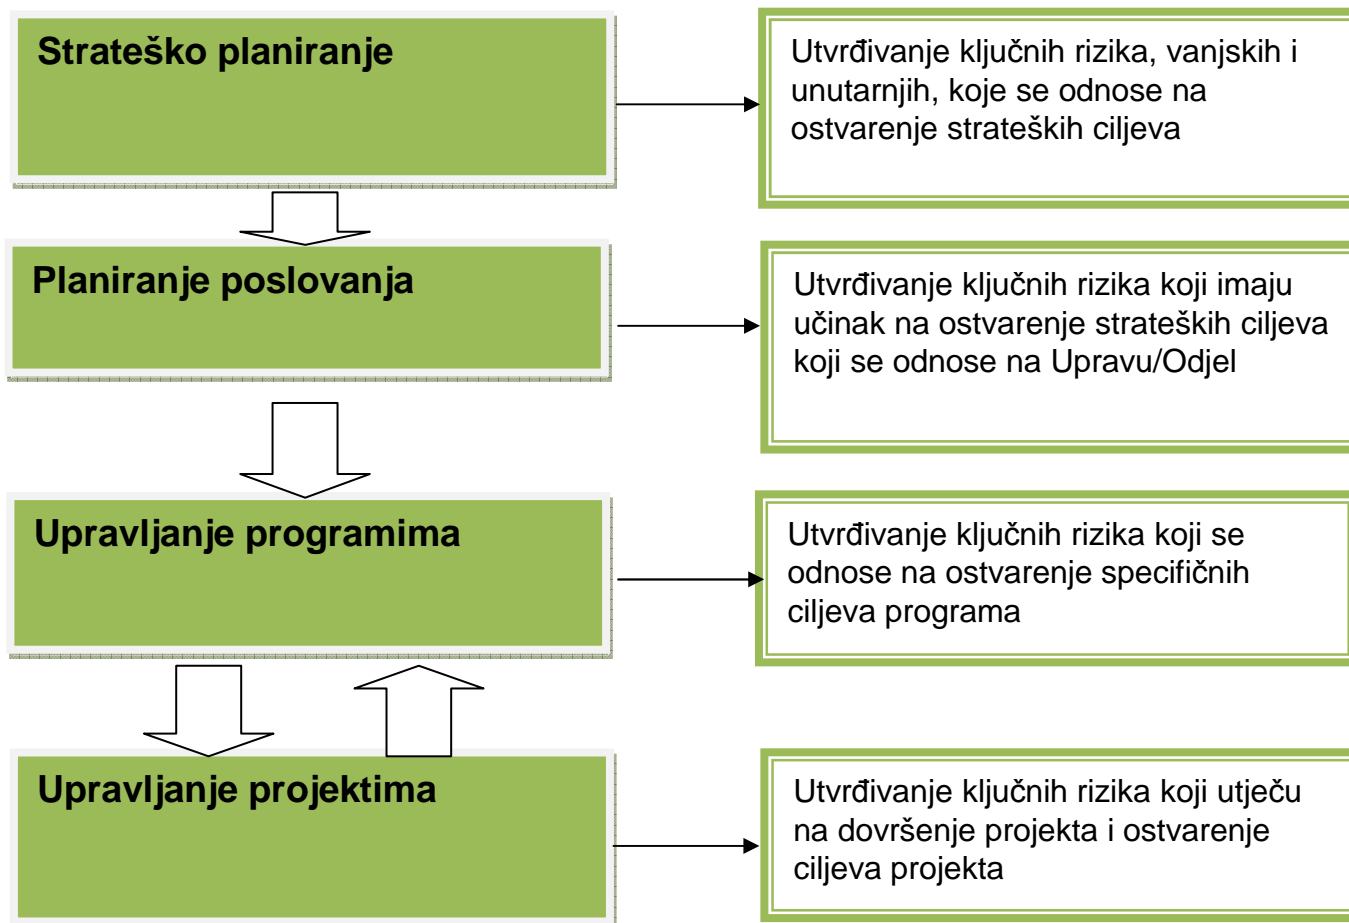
Strateško planiranje

Utvrđivanje ključnih rizika, vanjskih i unutarnjih, koje se odnose na ostvarenje strateških ciljeva

Planiranje poslovanja

Utvrđivanje ključnih rizika koji imaju učinak na ostvarenje strateških ciljeva koji se odnose na Upravu/Odjel

Upravljanje programima

Utvrđivanje ključnih rizika koji se odnose na ostvarenje specifičnih ciljeva programa

Upravljanje projektima

Utvrđivanje ključnih rizika koji utječu na dovršenje projekta i ostvarenje ciljeva projekta